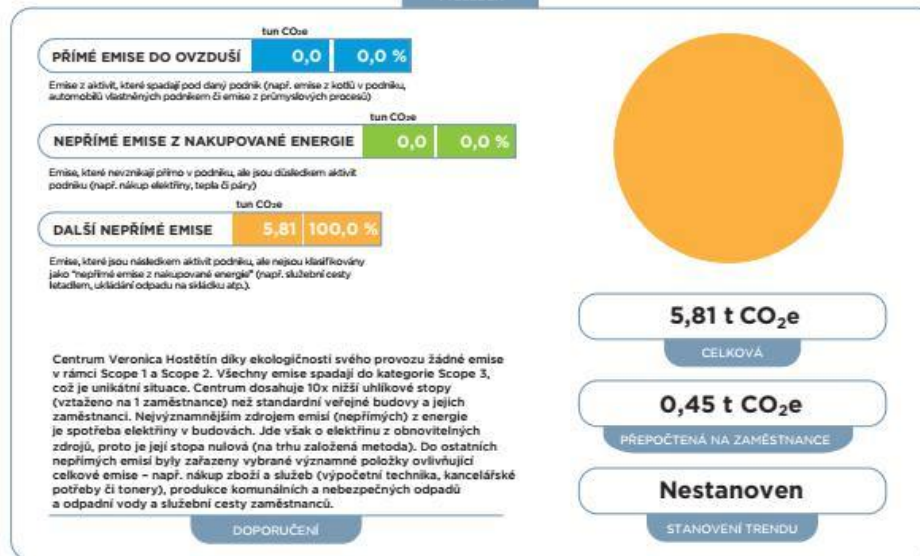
tun $CO_2e$

PŘÍMÉ EMISE DO OVZDUŠÍ 0,0 0,0 %

Emise z aktivit, které spadají pod daný podnik (např. emise z kotlů v podniku, automobilů vlastněných podnikem či emise z průmyslových procesů)

tun $CO_2e$

NEPŘÍMÉ EMISE Z NAKUPOVANÉ ENERGIE 0,0 0,0 %

Emise, které nevznikají přímo v podniku, ale jsou důsledkem aktivit podniku (např. nákup elektřiny, tepla či páry)

tun $CO_2e$

DALŠÍ NEPŘÍMÉ EMISE 5,81 100,0 %

Emise, které jsou následkem aktivit podniku, ale nejsou klasifikovány jako "nepřímé emise z nakupované energie" (např. služební cesty letadlem, ukládání odpadu na skládku atp.).

5,81 t $CO_2e$

CELKOVÁ

0,45 t $CO_2e$

PŘEPOČTENÁ NA ZAMĚSTNANCE

Nestanoven

STANOVENÍ TRENDU

Centrum Veronica Hostětín díky ekologičnosti svého provozu žádné emise v rámci Scope 1 a Scope 2. Všechny emise spadají do kategorie Scope 3, což je unikátní situace. Centrum dosahuje 10x nižší uhlíkové stopy (vztaženo na 1 zaměstnance) než standardní veřejné budovy a jejich zaměstnanci. Nejvýznamnějším zdrojem emisí (nepřímých) z energie je spotřeba elektřiny v budovách. Jde však o elektřinu z obnovitelných zdrojů, proto je její stopa nulová (na trhu založená metoda). Do ostatních nepřímých emisí byly zařazeny vybrané významné položky ovlivňující celkové emise – např. nákup zboží a služeb (výpočetní technika, kancelářské potřeby či tonery), produkce komunálních a nebezpečných odpadů a odpadní vody a služební cesty zaměstnanců.

DOPORUČENÍ